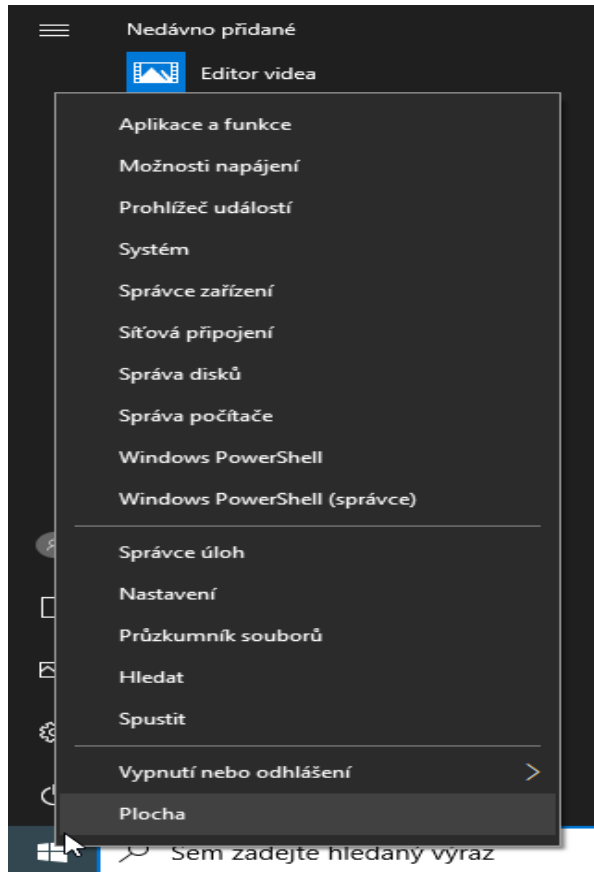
Nedávno přidané

Editor videa

Aplikace a funkce
Možnosti napájení
Prohlížeč událostí
Systém
Správce zařízení
Síťová připojení
Správa disků
Správa počítače
Windows PowerShell
Windows PowerShell (správce)

Správce úloh
Nastavení
Průzkumník souborů
Hledat
Spustit

Vypnutí nebo odhlášení
Plocha

Sem zadejte hledaný výraz